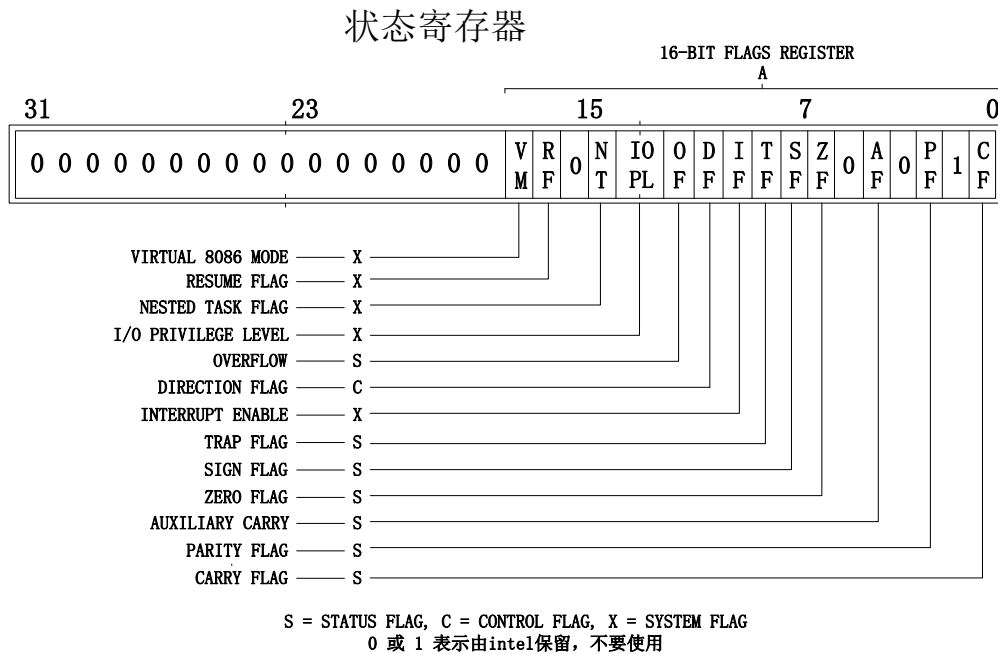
状态寄存器

16-BIT FLAGS REGISTER
A

31 23 15 7 0

0 0 0 0 0 0 0 0 0 0 0 0 0 0 0 0 0 0 0 0 | VM | RF | 0 | NT | IOPL | OF | DF | IF | TF | SF | ZF | 0 | AF | 0 | PF | 1 | CF

VIRTUAL 8086 MODE — X
RESUME FLAG — X
NESTED TASK FLAG — X
I/O PRIVILEGE LEVEL — X
OVERFLOW — S
DIRECTION FLAG — C
INTERRUPT ENABLE — X
TRAP FLAG — S
SIGN FLAG — S
ZERO FLAG — S
AUXILIARY CARRY — S
PARITY FLAG — S
CARRY FLAG — S

S = STATUS FLAG, C = CONTROL FLAG, X = SYSTEM FLAG
0 或 1 表示由intel保留，不要使用